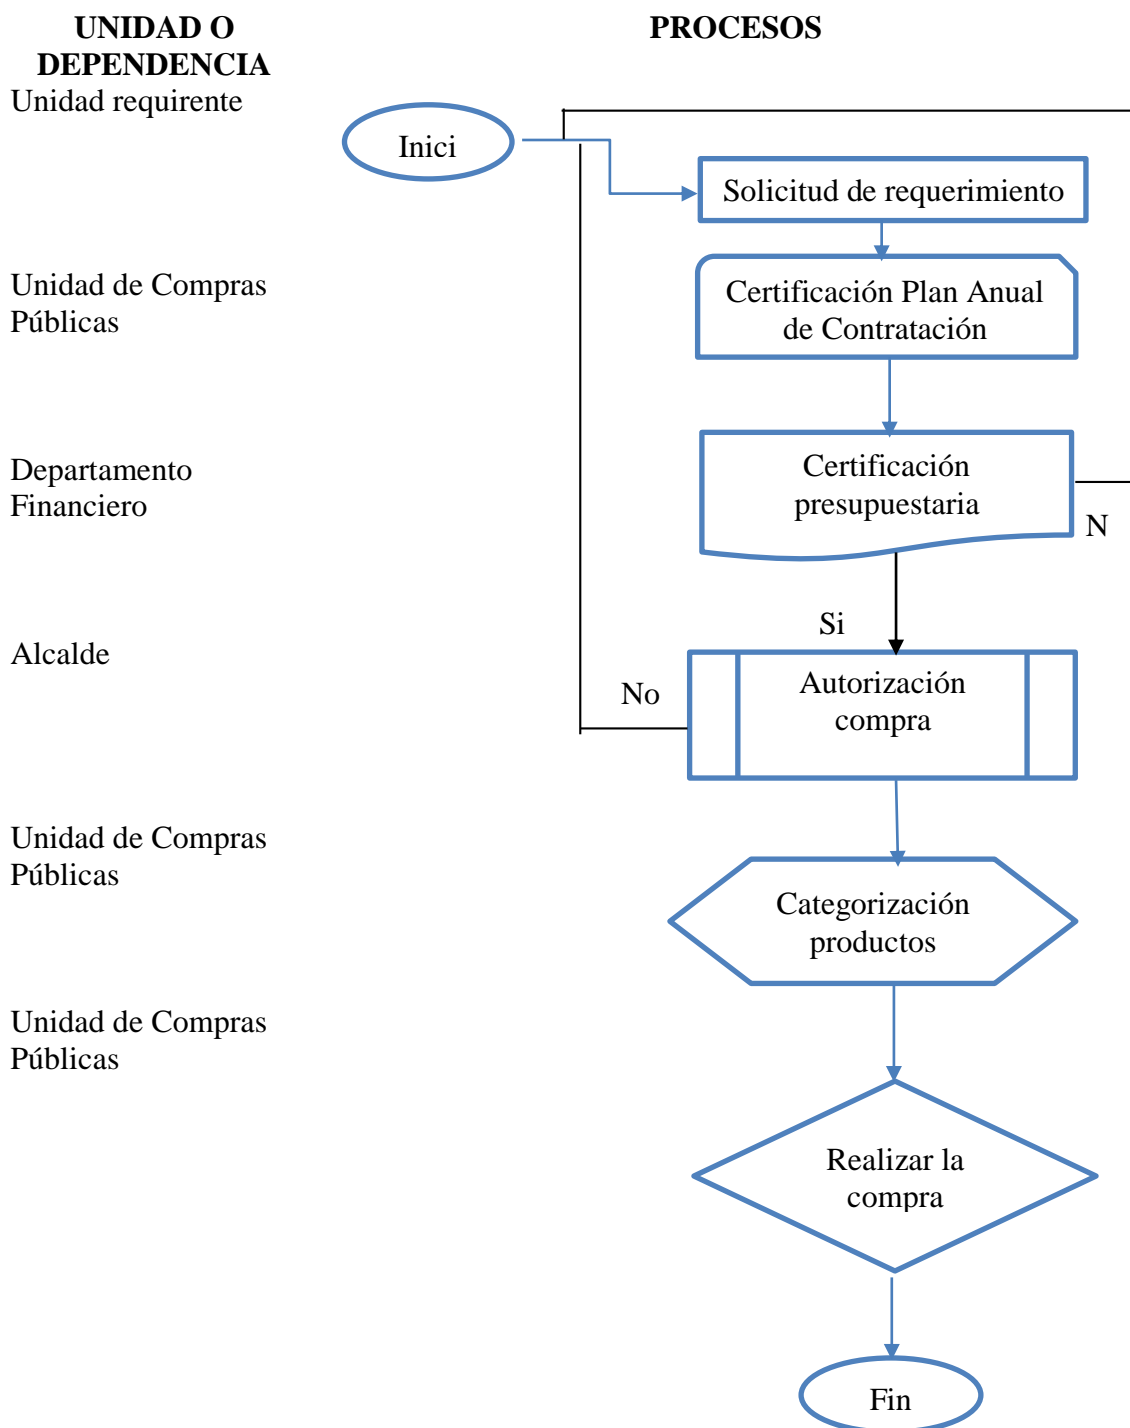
UNIDAD O DEPENDENCIA

PROCESOS

Unidad requirente

Inici

Solicitud de requerimiento

Unidad de Compras Públicas

Certificación Plan Anual de Contratación

Departamento Financiero

Certificación presupuestaria

N

Si

Alcalde

No

Autorización compra

Unidad de Compras Públicas

Categorización productos

Unidad de Compras Públicas

Realizar la compra

Fin